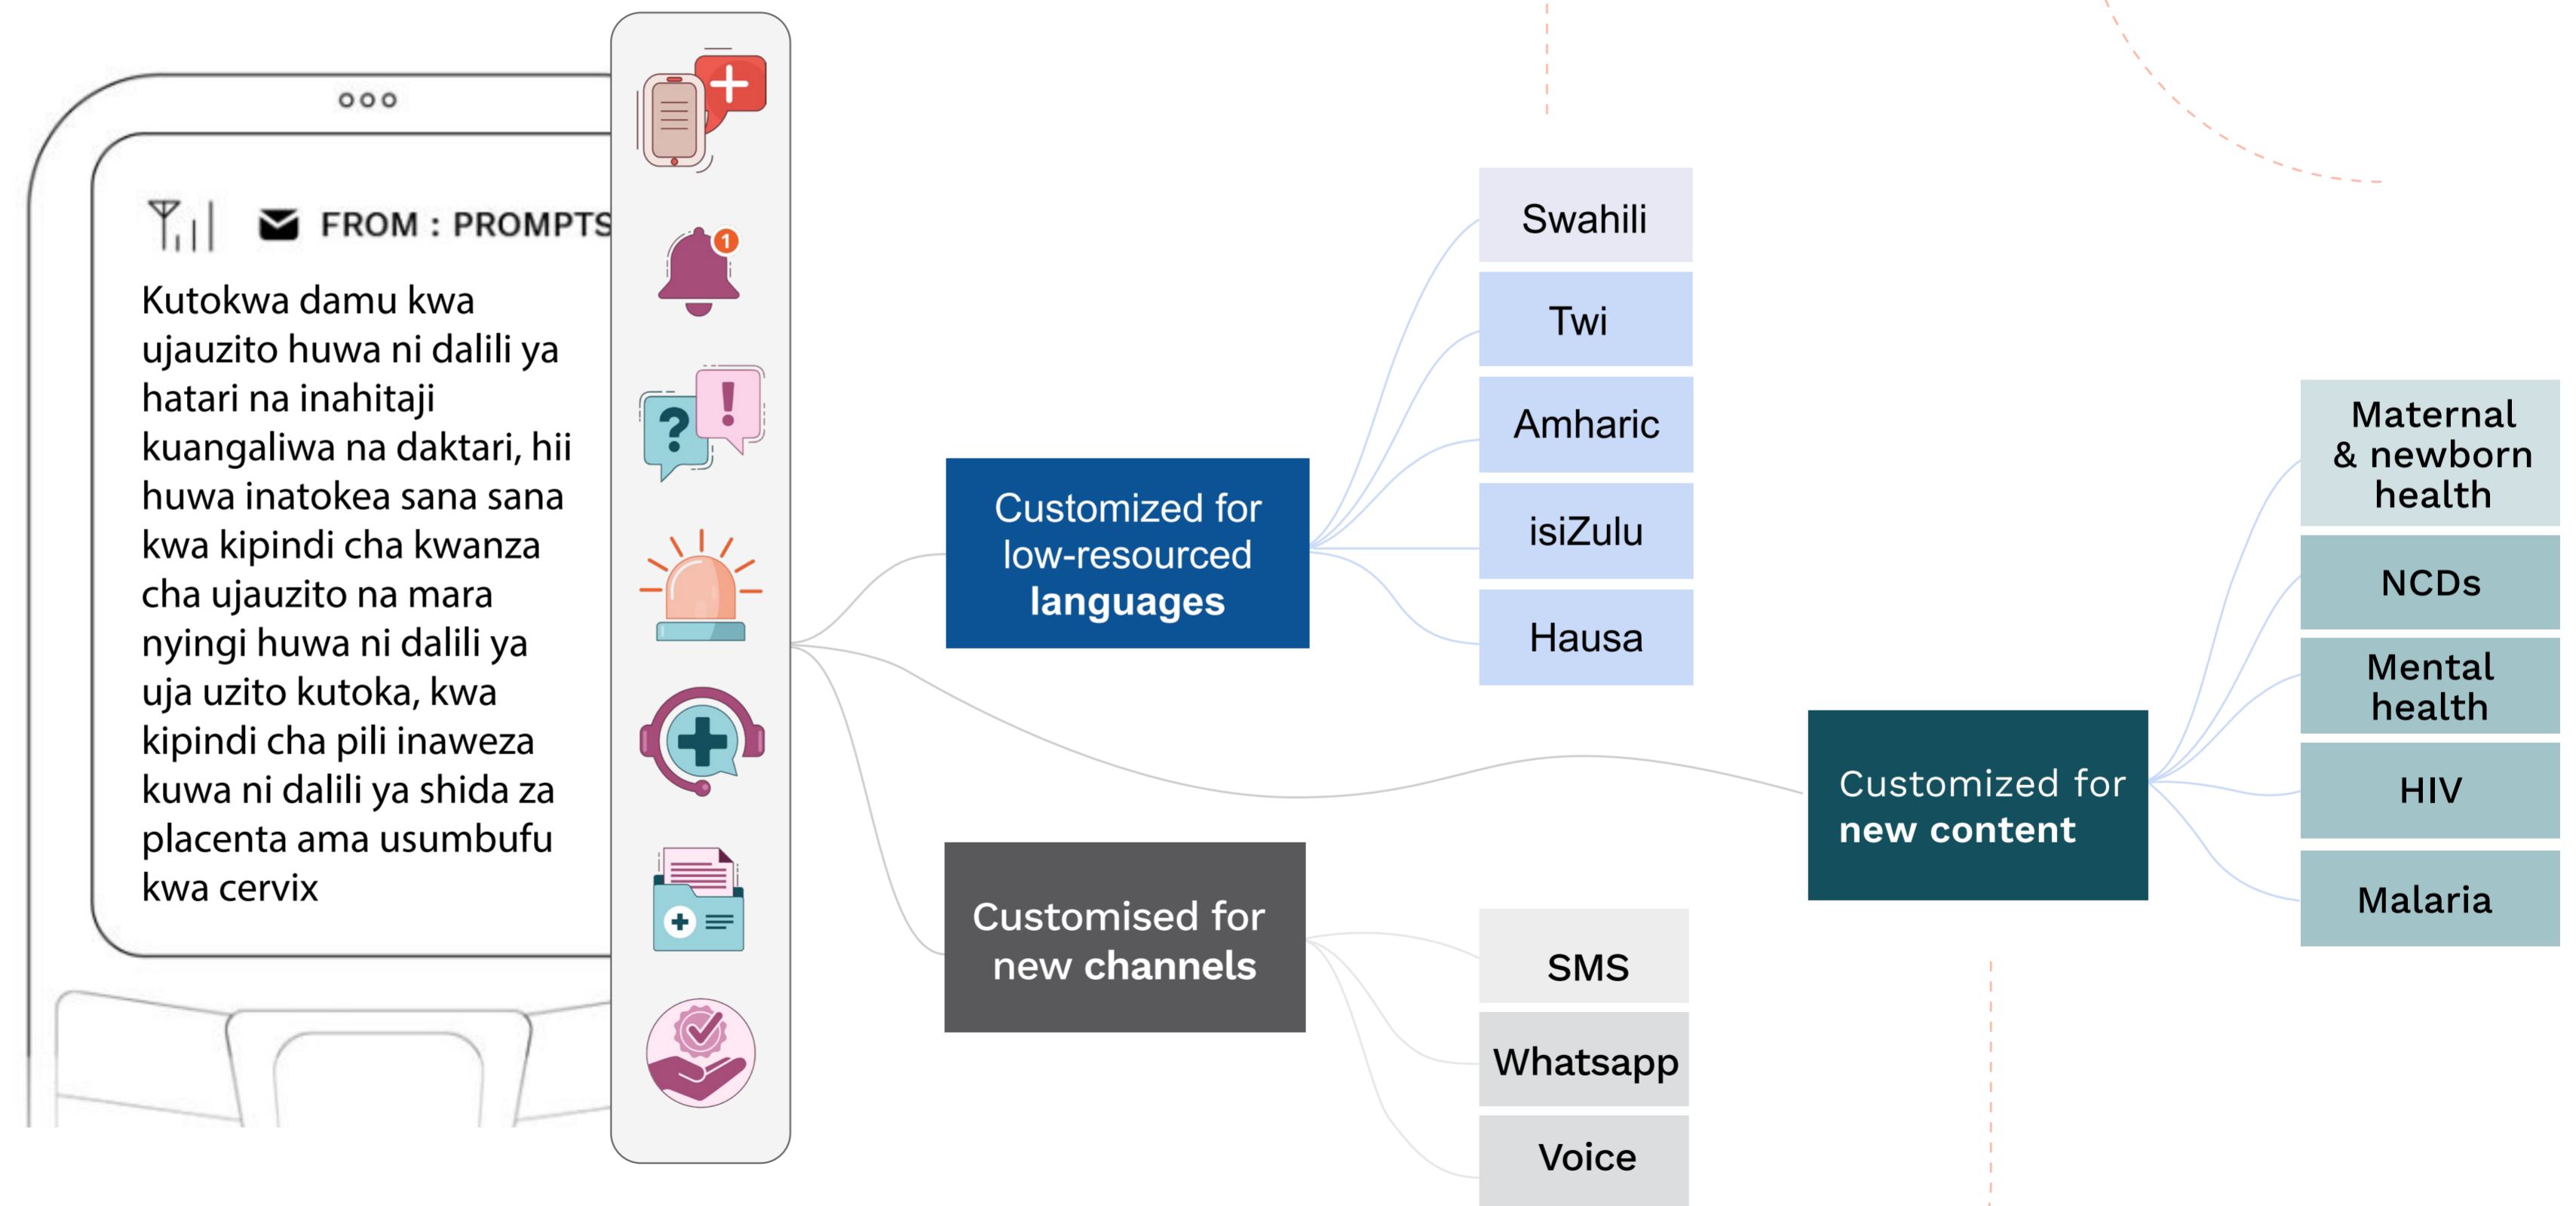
FROM : PROMPTS

Kutokwa damu kwa ujauzito huwa ni dalili ya hatari na inahitaji kuangaliwa na daktari, hii huwa inatokea sana sana kwa kipindi cha kwanza cha ujauzito na mara nyingi huwa ni dalili ya uja uzito kutoka, kwa kipindi cha pili inaweza kuwa ni dalili ya shida za placenta ama usumbufu kwa cervix

1

Customized for low-resourced languages

Swahili

Twi

Amharic

isiZulu

Hausa

Customised for new channels

SMS

Whatsapp

Voice

Customized for new content

Maternal & newborn health

NCDs

Mental health

HIV

Malaria